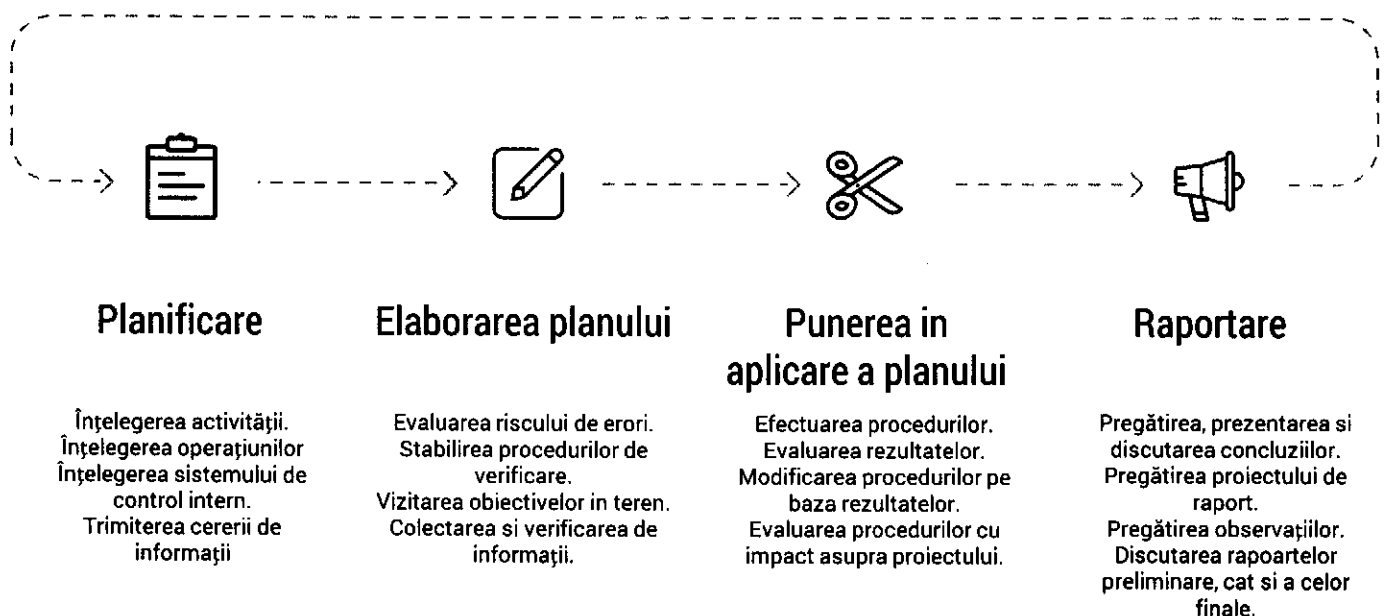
Planificare

Înțelegerea activității.
Înțelegerea operațiunilor
Înțelegerea sistemului de control intern.
Trimiterea cererii de informații

Elaborarea planului

Evaluarea riscului de erori.
Stabilirea procedurilor de verificare.
Vizitarea obiectivelor in teren.
Colectarea si verificarea de informații.

Punerea in aplicare a planului

Efectuarea procedurilor.
Evaluarea rezultatelor.
Modificarea procedurilor pe baza rezultatelor.
Evaluarea procedurilor cu impact asupra proiectului.

Raportare

Pregătirea, prezentarea si discutarea concluziilor.
Pregătirea proiectului de raport.
Pregătirea observațiilor.
Discutarea rapoartelor preliminare, cat si a celor finale.